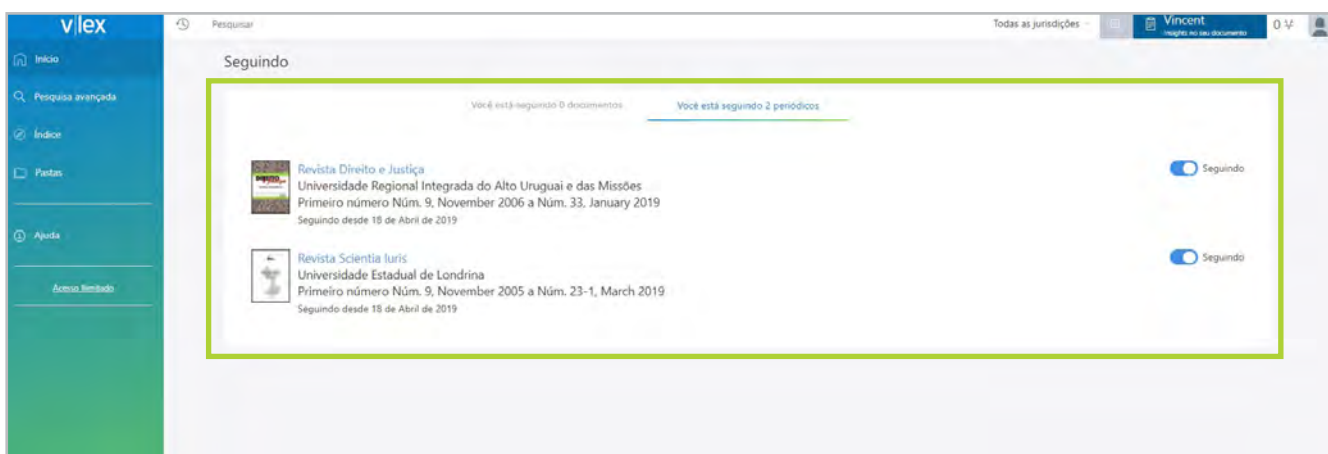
vlex

Pesquisar

Todas as jurisdições

Vincent
Insights no seu documento

0

Início

Pesquisa avançada

Índice

Pastas

Ajuda

Acesso limitado

Seguindo

Você está seguindo 0 documentos

Você está seguindo 2 periódicos

Revista Direito e Justiça
Universidade Regional Integrada do Alto Uruguai e das Missões
Primeiro número Núm. 9, November 2006 a Núm. 33, January 2019
Seguindo desde 18 de Abril de 2019

Seguindo

Revista Scientia Iuris
Universidade Estadual de Londrina
Primeiro número Núm. 9, November 2005 a Núm. 23-1, March 2019
Seguindo desde 18 de Abril de 2019

Seguindo